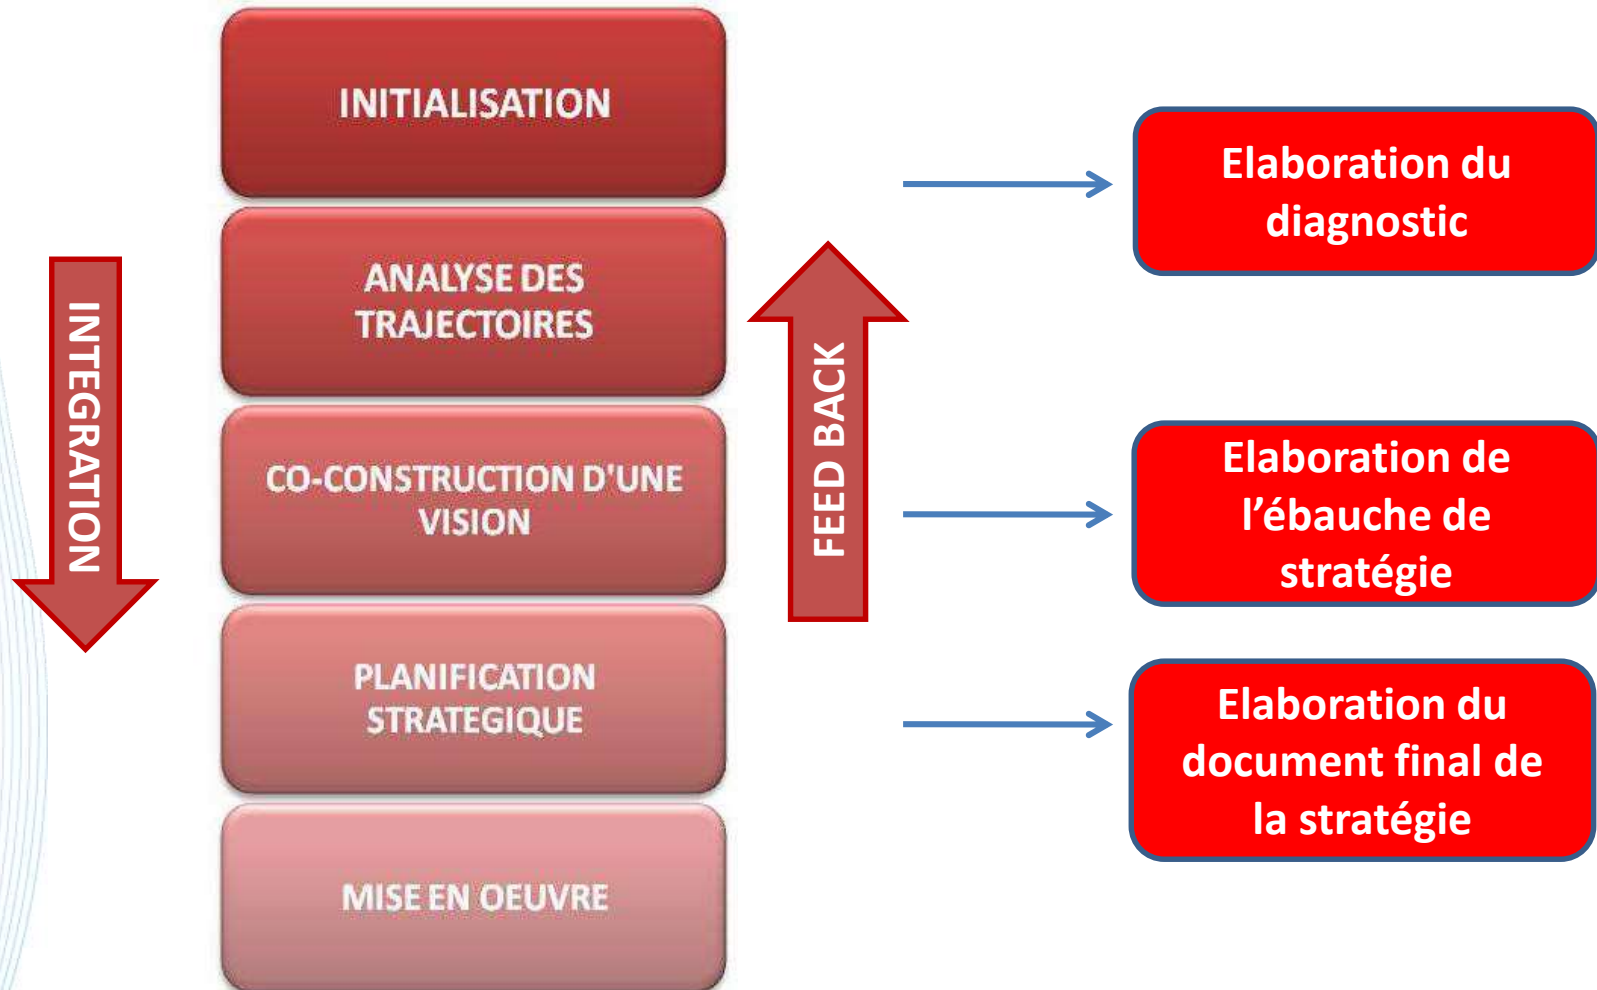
INTEGRATION

INITIALISATION

ANALYSE DES TRAJECTOIRES

CO-CONSTRUCTION D'UNE VISION

PLANIFICATION STRATEGIQUE

MISE EN OEUVRE

FEED BACK

Elaboration du diagnostic

Elaboration de l’ébauche de stratégie

Elaboration du document final de la stratégie